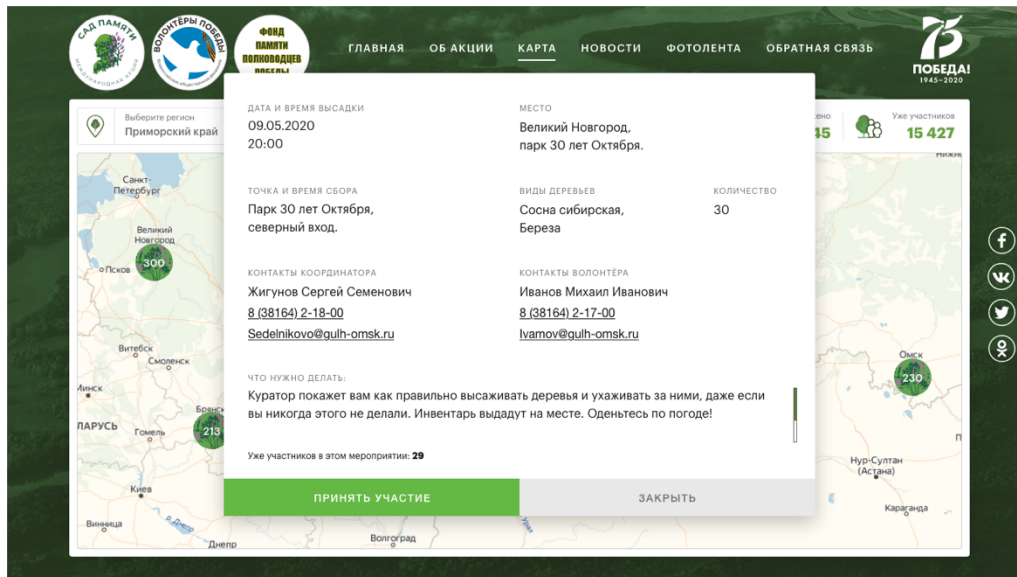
САД ПАМЯТИ
МЕЖДУНАРОДНАЯ АКЦИЯ

ВОЛОНТЁРЫ ПОБЕДЫ

ФОНД ПАМЯТИ ПОЛКОВОДЦЕВ ПОБЕДЫ

ГЛАВНАЯ ОБ АКЦИИ КАРТА НОВОСТИ ФОТОЛЕНТА ОБРАТНАЯ СВЯЗЬ

75 ПОБЕДА! 1945–2020

Выберите регион
Приморский край

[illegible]ено
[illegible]45

Уже участников
15 427

ДАТА И ВРЕМЯ ВЫСАДКИ
09.05.2020
20:00

МЕСТО
Великий Новгород, парк 30 лет Октября.

ТОЧКА И ВРЕМЯ СБОРА
Парк 30 лет Октября, северный вход.

ВИДЫ ДЕРЕВЬЕВ
Сосна сибирская, Береза

КОЛИЧЕСТВО
30

КОНТАКТЫ КООРДИНАТОРА
Жигунов Сергей Семенович
8 (38164) 2-18-00
Sedelnikovo@gulh-omsk.ru

КОНТАКТЫ ВОЛОНТЁРА
Иванов Михаил Иванович
8 (38164) 2-17-00
Ivamov@gulh-omsk.ru

ЧТО НУЖНО ДЕЛАТЬ:
Куратор покажет вам как правильно высаживать деревья и ухаживать за ними, даже если вы никогда этого не делали. Инвентарь выдадут на месте. Оденьтесь по погоде!

Уже участников в этом мероприятии: 29

ПРИНЯТЬ УЧАСТИЕ

ЗАКРЫТЬ

Санкт-Петербург
Великий Новгород
300
Псков
Витебск
Смоленск
Минск
ЛАРУСЬ
Гомель
Брянск
213
Киев
Винница
Днепр
Волгоград
Омск
230
Нур-Султан (Астана)
Караганда
Нижн